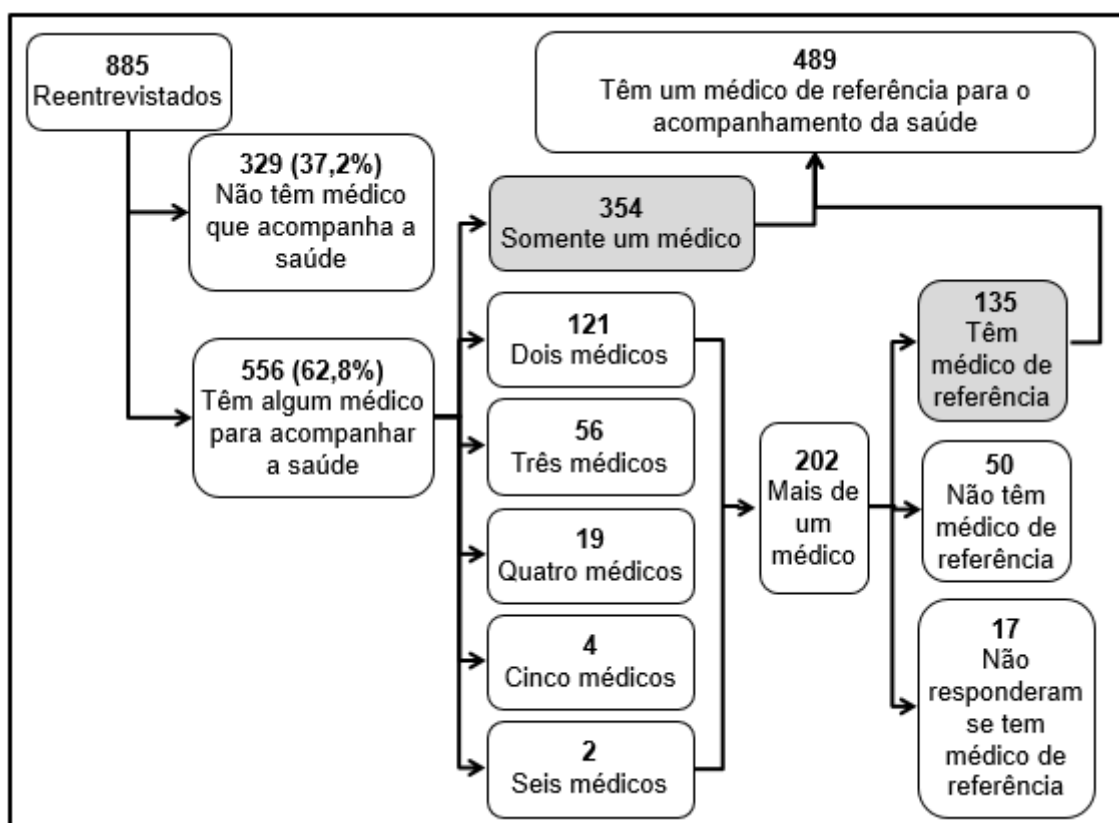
885
Reentrevistados

489
Têm um médico de referência para o acompanhamento da saúde

329 (37,2%)
Não têm médico que acompanha a saúde

354
Somente um médico

556 (62,8%)
Têm algum médico para acompanhar a saúde

121
Dois médicos

56
Três médicos

19
Quatro médicos

4
Cinco médicos

2
Seis médicos

202
Mais de um médico

135
Têm médico de referência

50
Não têm médico de referência

17
Não responderam se tem médico de referência